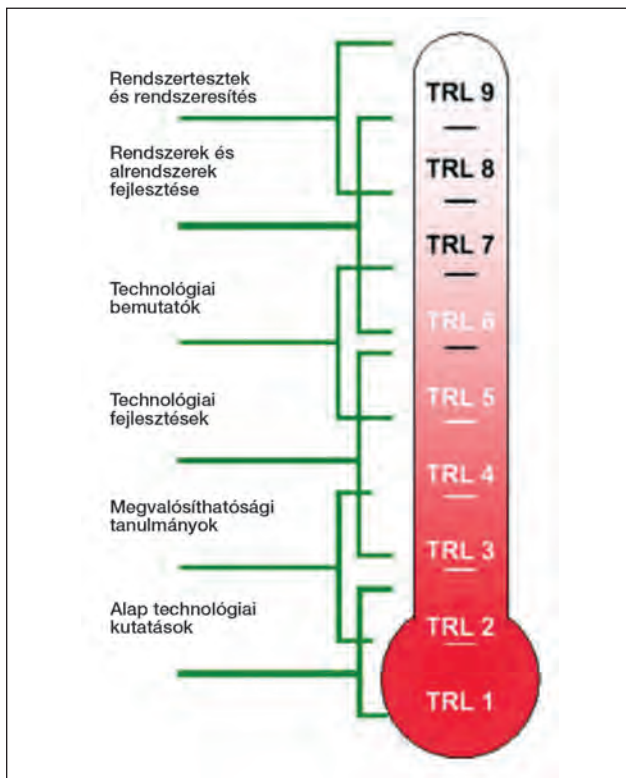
Rendszertesztek és rendszeresítés

Rendszerek és alrendszerek fejlesztése

Technológiai bemutatók

Technológiai fejlesztések

Megvalósíthatósági tanulmányok

Alap technológiai kutatások

TRL 9

TRL 8

TRL 7

TRL 6

TRL 5

TRL 4

TRL 3

TRL 2

TRL 1